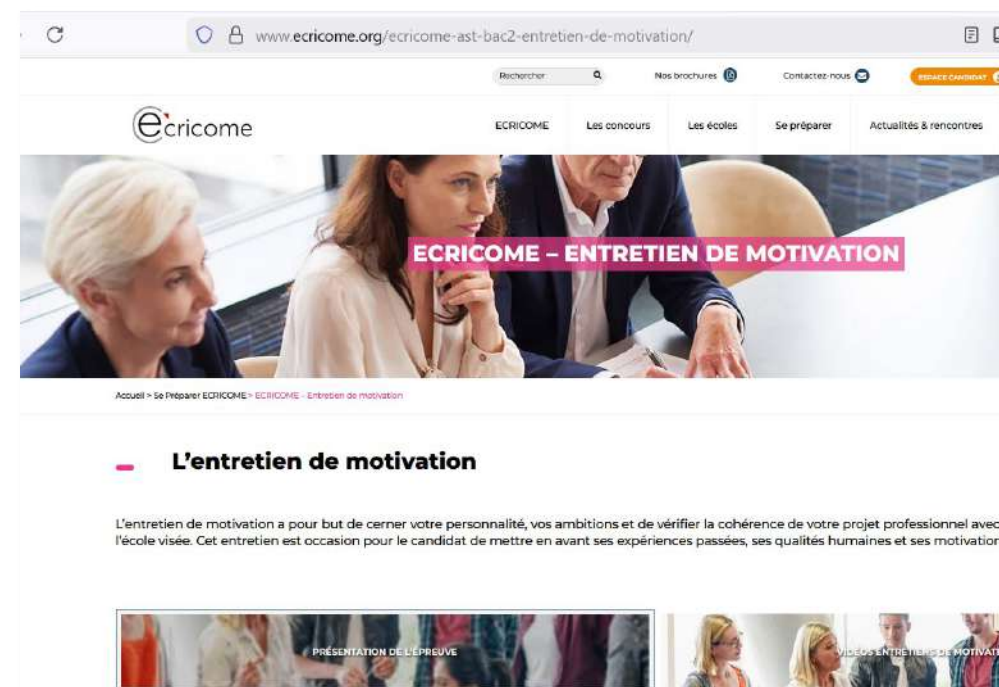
www.ecricome.org/ecricome-ast-bac2-entretien-de-motivation/

Rechercher

Nos brochures

Contactez-nous

ESPACE CANDIDAT

ecricome

ECRICOME

Les concours

Les écoles

Se préparer

Actualités & rencontres

ECRICOME – ENTRETIEN DE MOTIVATION

Accueil > Se Préparer ECRICOME > ECRICOME - Entretien de motivation

L'entretien de motivation

L'entretien de motivation a pour but de cerner votre personnalité, vos ambitions et de vérifier la cohérence de votre projet professionnel avec l'école visée. Cet entretien est occasion pour le candidat de mettre en avant ses expériences passées, ses qualités humaines et ses motivation

PRÉSENTATION DE L'ÉPREUVE

VIDÉOS ENTRETIENS DE MOTIVAT